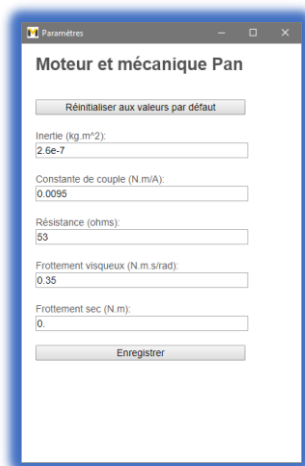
Paramètres

Moteur et mécanique Pan

Réinitialiser aux valeurs par défaut

Inertie (kg.m^2):
2.6e-7

Constante de couple (N.m/A):
0.0095

Résistance (ohms):
53

Frottement visqueux (N.m.s/rad):
0.35

Frottement sec (N.m):
0.

Enregistrer